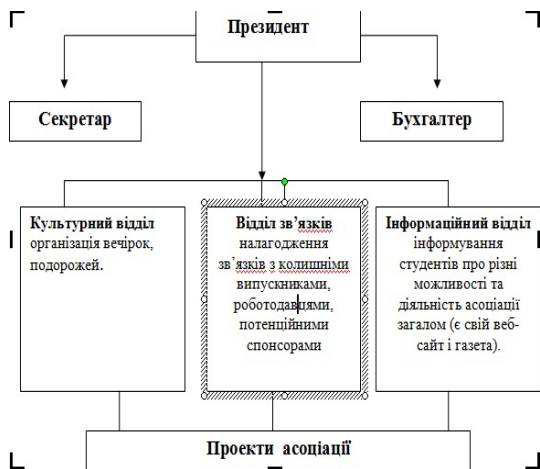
Президент

Секретар

Бухгалтер

Культурний відділ організація вечірок, подорожей.

Відділ зв'язків налагодження зв'язків з колишніми випускниками, роботодавцями, потенційними спонсорами

Інформаційний відділ інформування студентів про різні можливості та діяльність асоціації загалом (є свій веб-сайт і газета).

Проекти асоціації